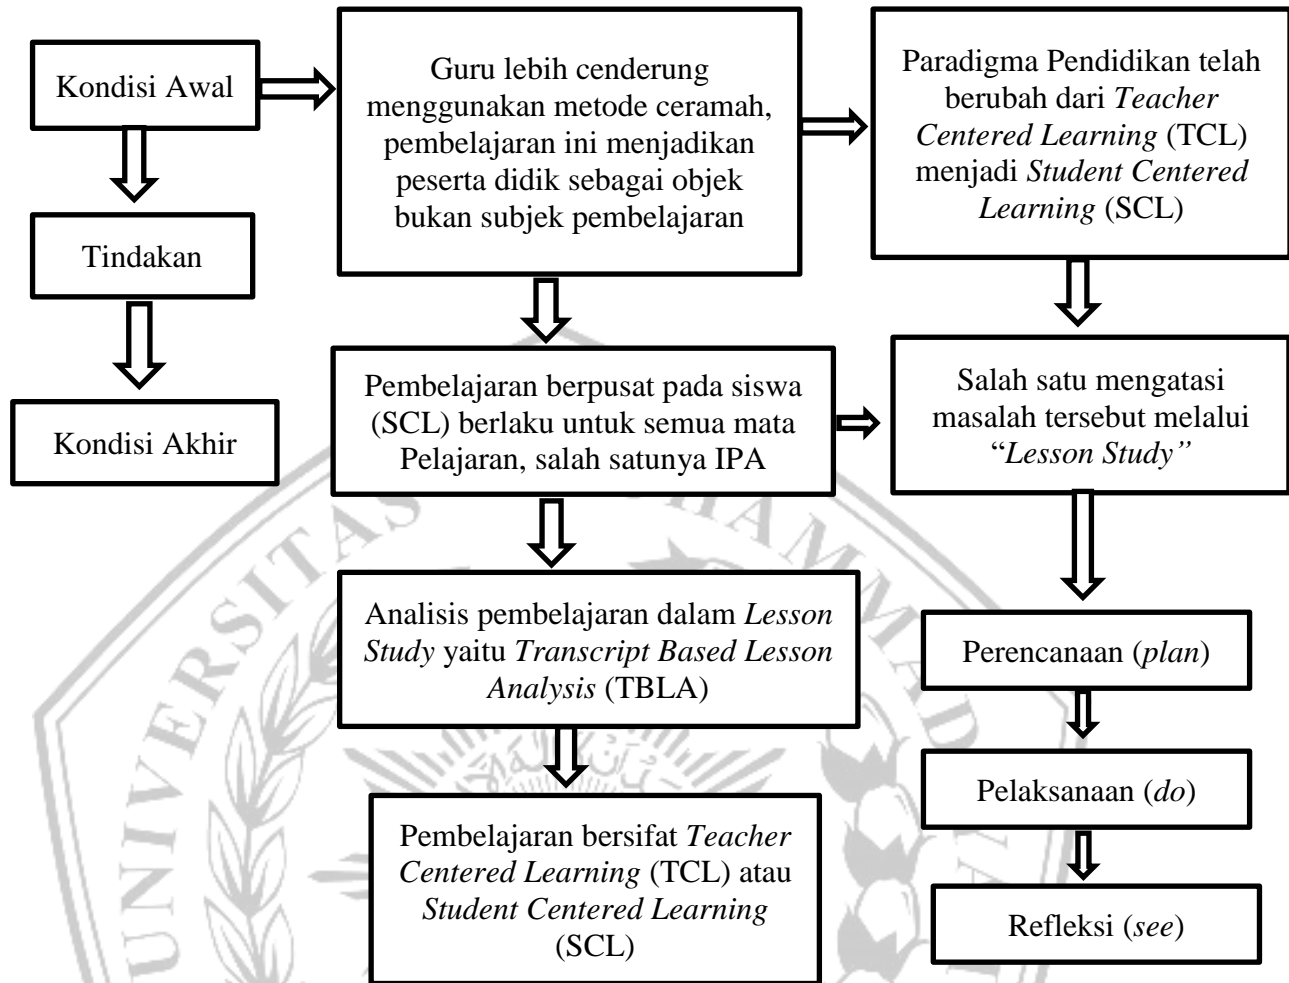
Kondisi Awal

Tindakan

Kondisi Akhir

Guru lebih cenderung menggunakan metode ceramah, pembelajaran ini menjadikan peserta didik sebagai objek bukan subjek pembelajaran

Paradigma Pendidikan telah berubah dari *Teacher Centered Learning* (TCL) menjadi *Student Centered Learning* (SCL)

Pembelajaran berpusat pada siswa (SCL) berlaku untuk semua mata Pelajaran, salah satunya IPA

Salah satu mengatasi masalah tersebut melalui "*Lesson Study"*

Analisis pembelajaran dalam *Lesson Study* yaitu *Transcript Based Lesson Analysis* (TBLA)

Perencanaan (*plan*)

Pelaksanaan (*do*)

Refleksi (*see*)

Pembelajaran bersifat *Teacher Centered Learning* (TCL) atau *Student Centered Learning* (SCL)